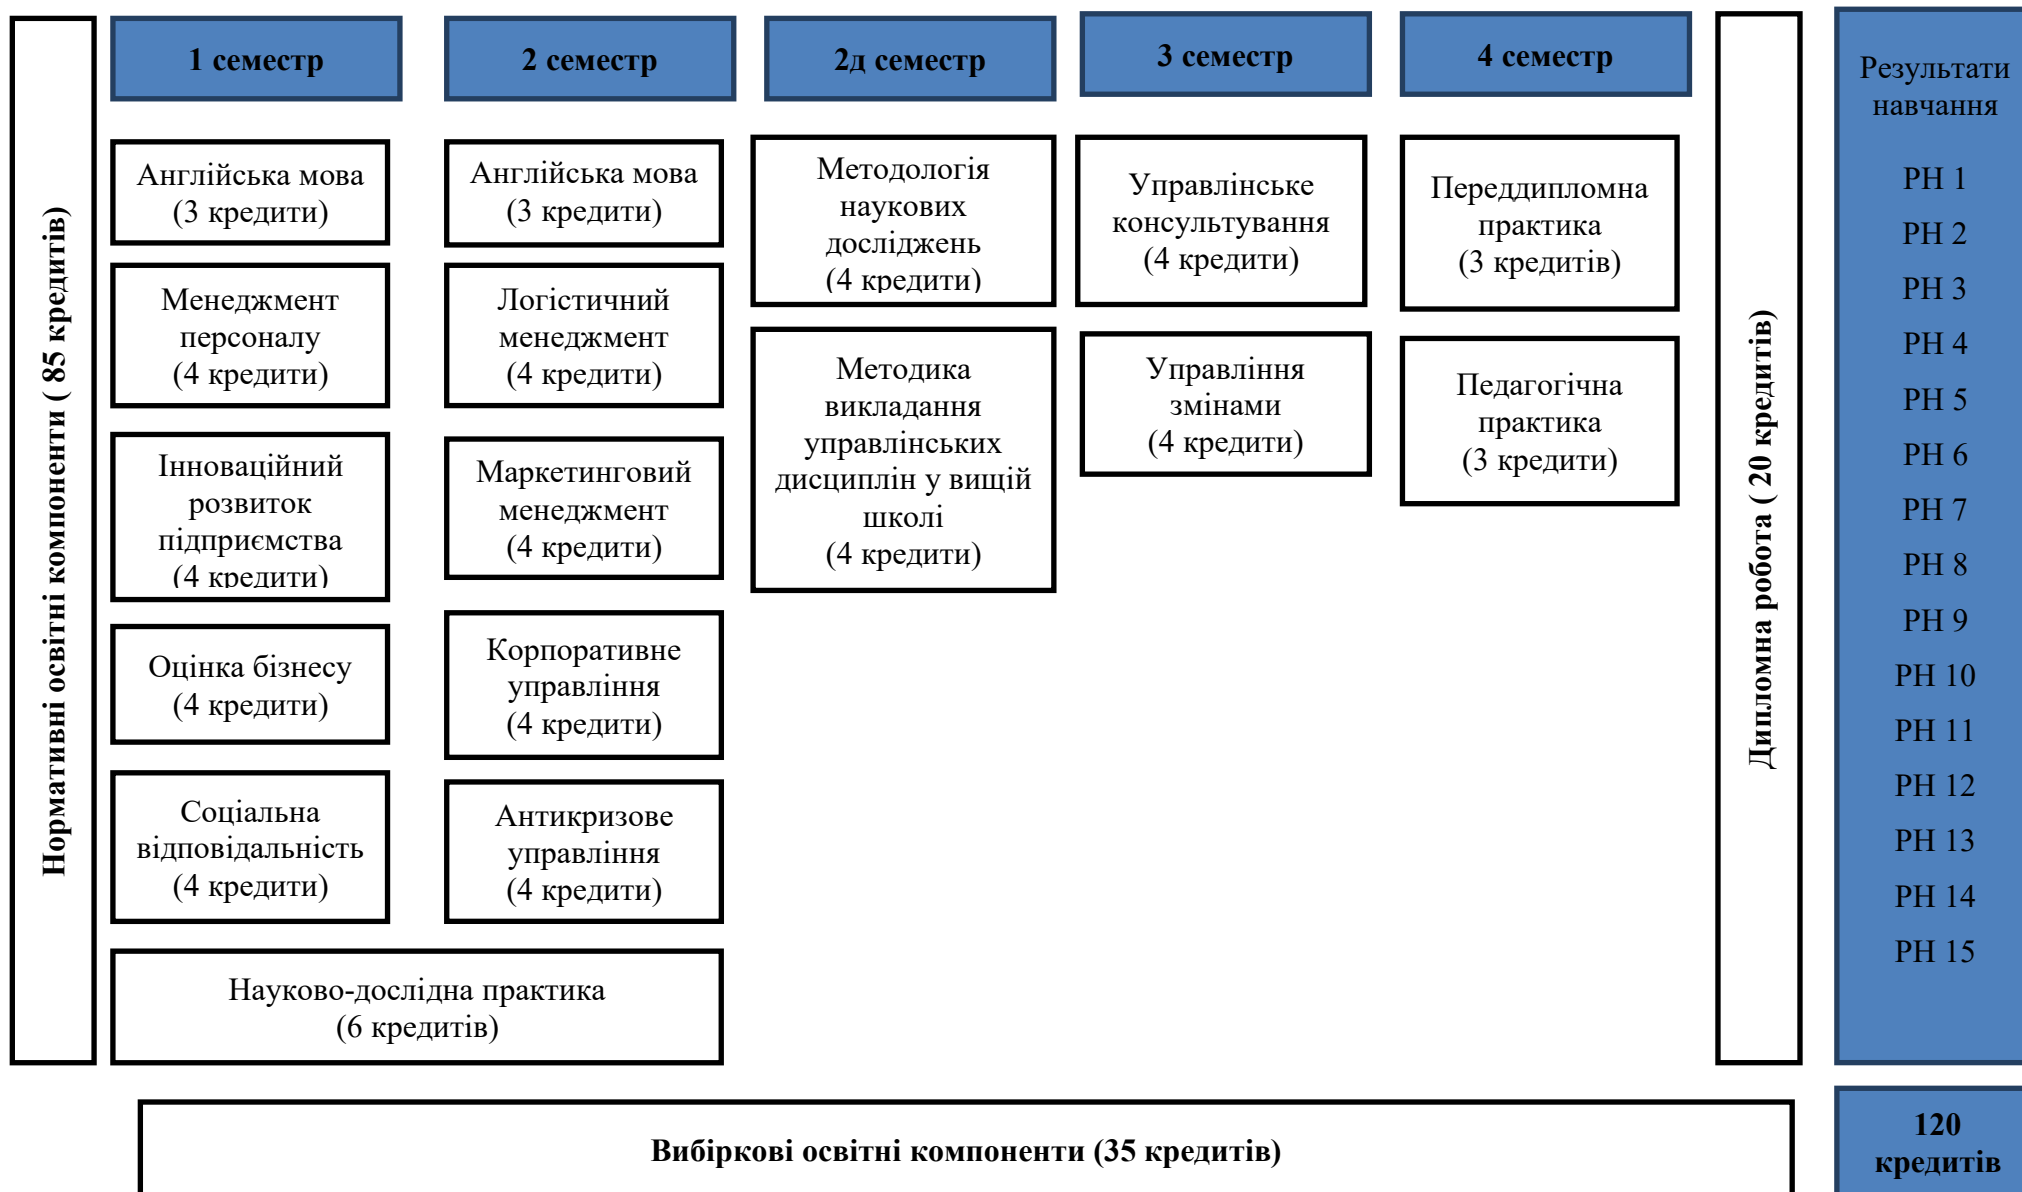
Нормативні освітні компоненти ( 85 кредитів)

1 семестр

Англійська мова (3 кредити)

Менеджмент персоналу (4 кредити)

Інноваційний розвиток підприємства (4 кредити)

Оцінка бізнесу (4 кредити)

Соціальна відповідальність (4 кредити)

2 семестр

Англійська мова (3 кредити)

Логістичний менеджмент (4 кредити)

Маркетинговий менеджмент (4 кредити)

Корпоративне управління (4 кредити)

Антикризове управління (4 кредити)

Науково-дослідна практика (6 кредитів)

2д семестр

Методологія наукових досліджень (4 кредити)

Методика викладання управлінських дисциплін у вищій школі (4 кредити)

3 семестр

Управлінське консультування (4 кредити)

Управління змінами (4 кредити)

4 семестр

Переддипломна практика (3 кредитів)

Педагогічна практика (3 кредити)

Дипломна робота ( 20 кредитів)

Результати навчання

РН 1
РН 2
РН 3
РН 4
РН 5
РН 6
РН 7
РН 8
РН 9
РН 10
РН 11
РН 12
РН 13
РН 14
РН 15

Вибіркові освітні компоненти (35 кредитів)

120 кредитів